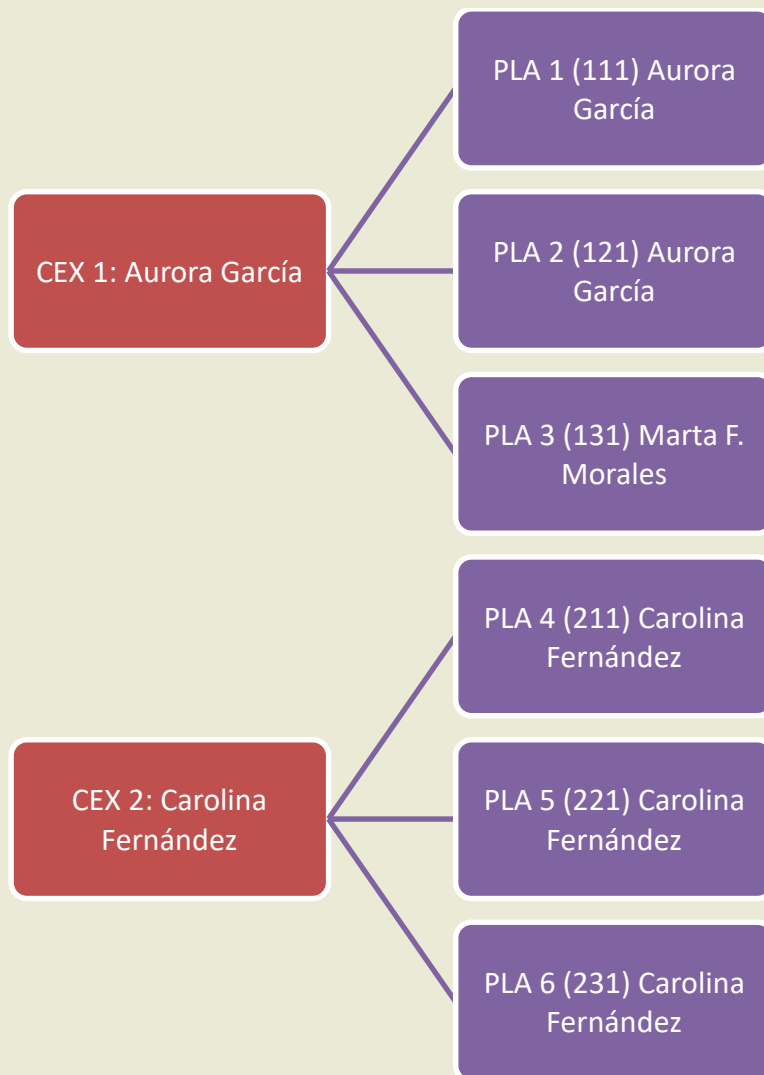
CEX 1: Aurora García

PLA 1 (111) Aurora García

PLA 2 (121) Aurora García

PLA 3 (131) Marta F. Morales

CEX 2: Carolina Fernández

PLA 4 (211) Carolina Fernández

PLA 5 (221) Carolina Fernández

PLA 6 (231) Carolina Fernández